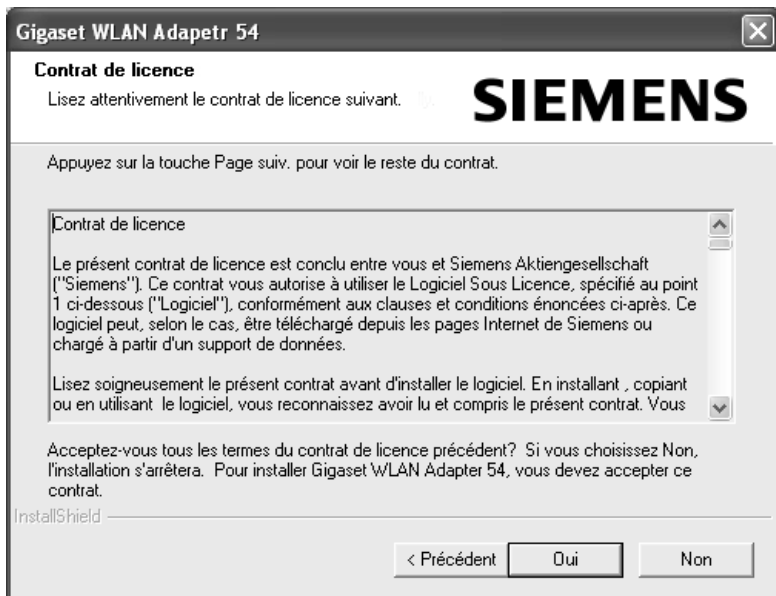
Gigaset WLAN Adapetr 54

Contrat de licence
Lisez attentivement le contrat de licence suivant.

SIEMENS

Appuyez sur la touche Page suiv. pour voir le reste du contrat.

Contrat de licence

Le présent contrat de licence est conclu entre vous et Siemens Aktiengesellschaft ("Siemens"). Ce contrat vous autorise à utiliser le Logiciel Sous Licence, spécifié au point 1 ci-dessous ("Logiciel"), conformément aux clauses et conditions énoncées ci-après. Ce logiciel peut, selon le cas, être téléchargé depuis les pages Internet de Siemens ou chargé à partir d'un support de données.

Lisez soigneusement le présent contrat avant d'installer le logiciel. En installant , copiant ou en utilisant le logiciel, vous reconnaissez avoir lu et compris le présent contrat. Vous

Acceptez-vous tous les termes du contrat de licence précédent? Si vous choisissez Non, l'installation s'arrêtera. Pour installer Gigaset WLAN Adapter 54, vous devez accepter ce contrat.

InstallShield

< Précédent
Oui
Non